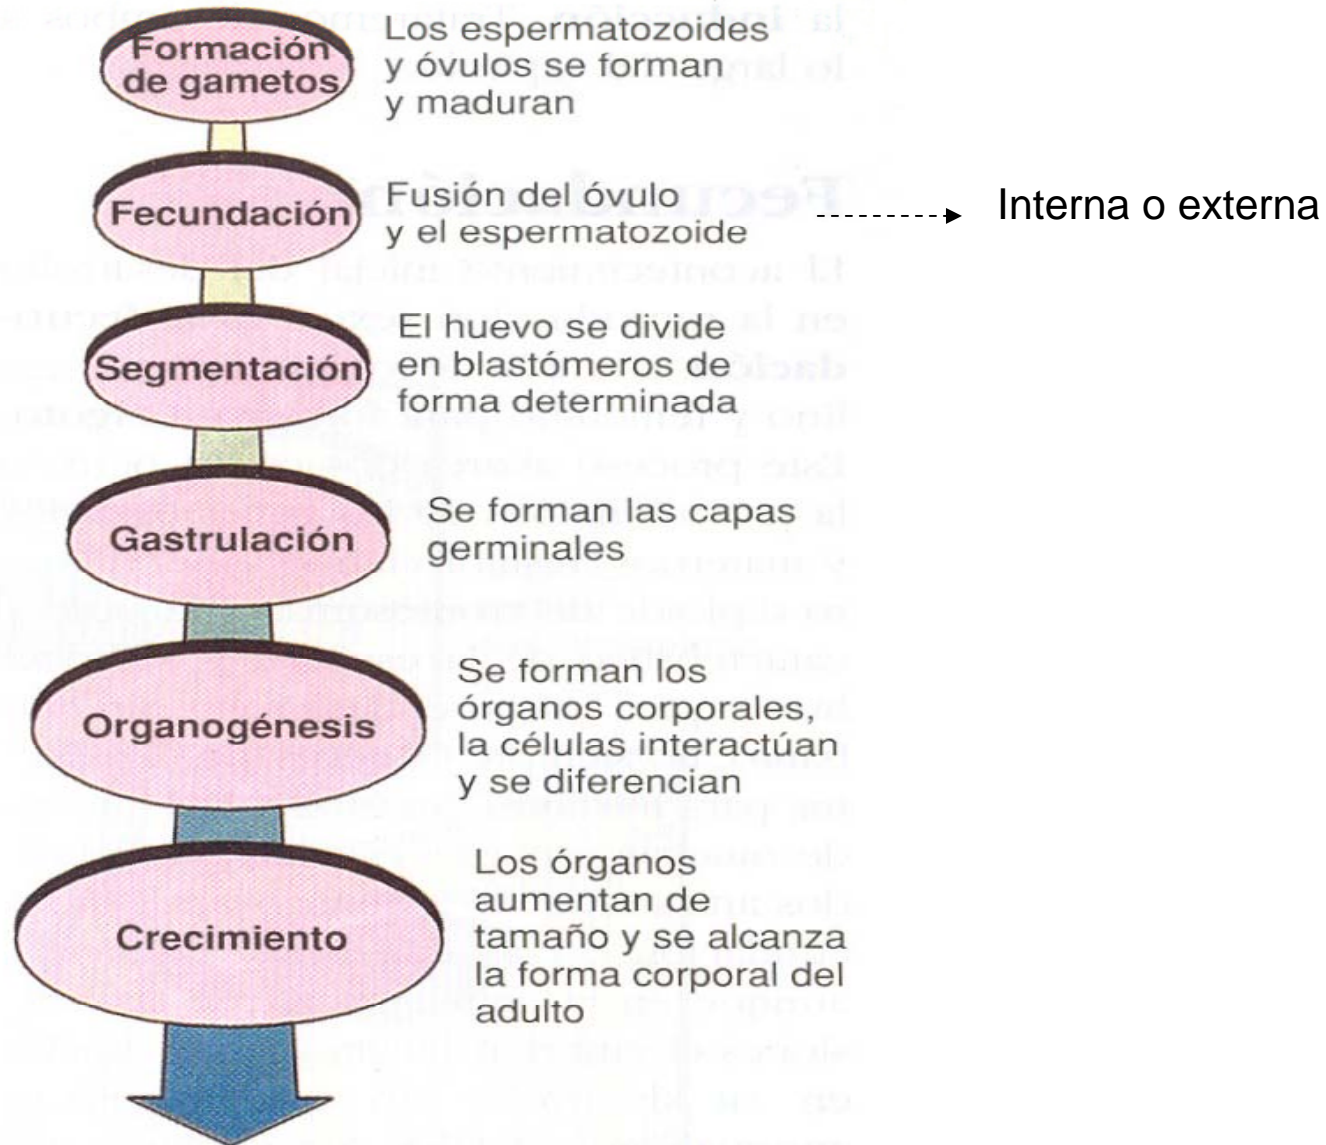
Formación de gametos

Los espermatozoides y óvulos se forman y maduran

Fecundación

Fusión del óvulo y el espermatozoide

Interna o externa

Segmentación

El huevo se divide en blastómeros de forma determinada

Gastrulación

Se forman las capas germinales

Organogénesis

Se forman los órganos corporales, la células interactúan y se diferencian

Crecimiento

Los órganos aumentan de tamaño y se alcanza la forma corporal del adulto